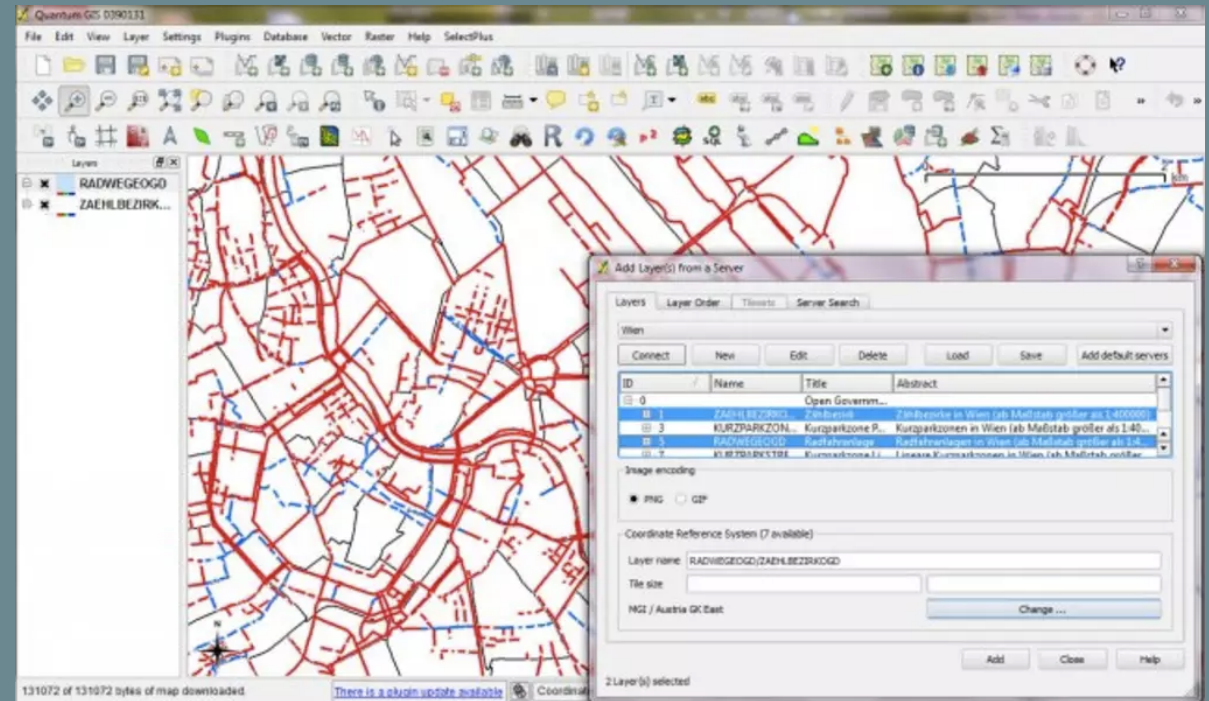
Quantum GIS 0390131

File Edit View Layer Settings Plugins Database Vector Raster Help SelectPlus

Layers

RADWEGEOGD
ZAEHLBEZIRK...

km

Add Layer(s) from a Server

Layers | Layer Order | Tilesets | Server Search

Wien

Connect | New | Edit | Delete | Load | Save | Add default servers

| ID | Name | Title | Abstract |
|---|---|---|---|
| 0 | | Open Governm... | |
| 1 | ZAEHLBEZIRKO... | Zählbezirk | Zählbezirke in Wien (ab Maßstab größer als 1:400000) |
| 3 | KURZPARKZONI... | Kurzparkzone P... | Kurzparkzonen in Wien (ab Maßstab größer als 1:40... |
| 5 | RADWEGEOGD | Radfahranlage | Radfahranlagen in Wien (ab Maßstab größer als 1:4... |
| 7 | KURZPARKSTRE... | Kurzparkzone Li... | Lineare Kurzparkzonen in Wien (ab Maßstab größer |

Image encoding

PNG GIF

Coordinate Reference System (7 available)

Layer name RADWEGEOGD/ZAEHLBEZIRKOGD

Tile size

MGI / Austria GK East

Change ...

Add | Close | Help

2 Layer(s) selected

N

131072 of 131072 bytes of map downloaded.

There is a plugin update available

Coordinat